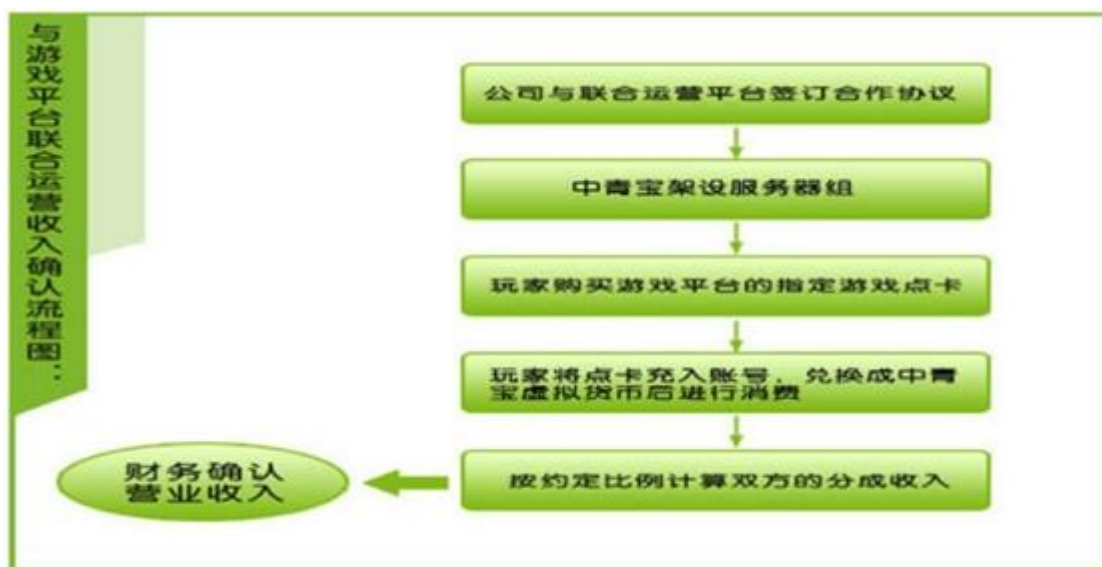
与游戏平台联合运营收入确认流程图：

公司与联合运营平台签订合作协议

中青宝架设服务器组

玩家购买游戏平台的指定游戏点卡

玩家将点卡充入账号，兑换成中青宝虚拟货币后进行消费

按约定比例计算双方的分成收入

财务确认营业收入